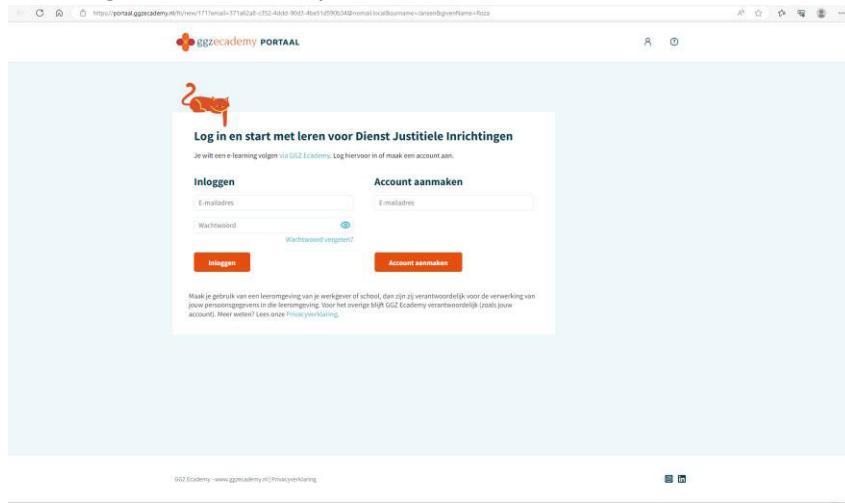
https://portaal.ggzecademy.nl/lti/new/1711email=371a62a8-c352-4ddd-90d3-4be51d590b34@nomail.local&surname=Jansen&givenName=Roza

ggzecademy PORTAAL

Log in en start met leren voor Dienst Justitiele Inrichtingen

Je wilt een e-learning volgen via GGZ Ecademy. Log hiervoor in of maak een account aan.

Inloggen

E-mailadres

Wachtwoord

Wachtwoord vergeten?

Inloggen

Account aanmaken

E-mailadres

Account aanmaken

Maak je gebruik van een leeromgeving van je werkgever of school, dan zijn zij verantwoordelijk voor de verwerking van jouw persoonsgegevens in die leeromgeving. Voor het overige blijft GGZ Ecademy verantwoordelijk (zoals jouw account). Meer weten? Lees onze Privacyverklaring.

GGZ Ecademy - www.ggzecademy.nl | Privacyverklaring